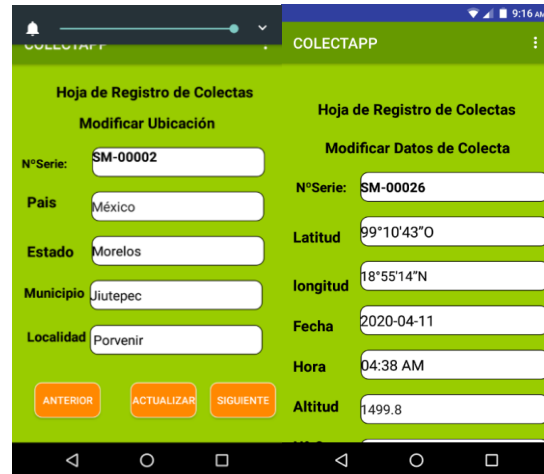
COLECTAPP

Hoja de Registro de Colectas

Modificar Ubicación

NºSerie: SM-00002

Pais México

Estado Morelos

Municipio Jiutepec

Localidad Porvenir

ANTERIOR ACTUALIZAR SIGUIENTE

9:16 AM

COLECTAPP

Hoja de Registro de Colectas

Modificar Datos de Colecta

NºSerie: SM-00026

Latitud 99°10'43"O

longitud 18°55'14"N

Fecha 2020-04-11

Hora 04:38 AM

Altitud 1499.8